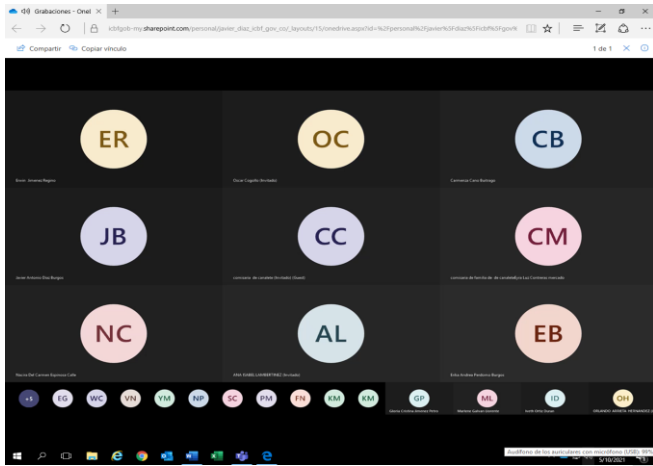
Grabaciones - OneI ×
icbfgob-my.sharepoint.com/personal/javier_diaz_icbf_gov_co/_layouts/15/onedrive.aspx?id=%2Fpersonal%2Fjavier%5Fdiaz%5Ficbf%5Fgov%
Compartir Copiar vínculo
1 de 1

ER
Ervin Jimenez Regino

OC
Oscar Cogollo (Invitado)

CB
Carmenza Cano Bustage

JB
Javier Antonio Diaz Burgos

CC
comisaria de carolina (Invitado) (Guest)

CM
comisaria de familia de de candelaria Luz Contreras marcado

NC
Nuvia Del Carmen Espinosa Calle

AL
ANA ISABEL LAMBERTINEZ (Invitado)

EB
Edia Andrea Pardomo Burgos

+5 EG WC VN YM NP SC PM FN KM KM GP ML ID OH
Gloria Cristina Jimenez Pérez
Marlene Galvan Jiménez
Iveth Ortiz Duran
ORLANDO ANDRES HERNANDEZ

Audífono de los auriculares con micrófono (USB): 99%
5/10/2021